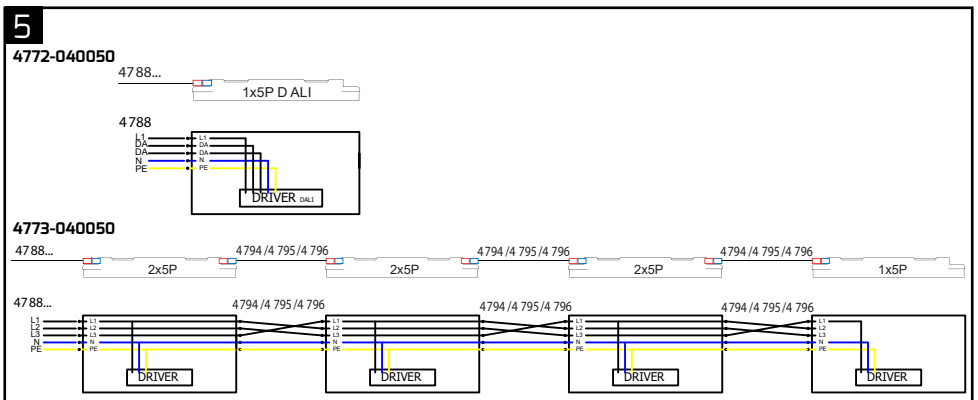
5

4772-040050

4788...

1x5P D ALI

4788

L1
DA
DA
N
PE

L1
DA
DA
N
PE

DRIVER DALI

4773-040050

4788...

2x5P

4794 /4 795 /4 796

2x5P

4794 /4 795 /4 796

2x5P

4794 /4 795 /4 796

1x5P

4788...

4794 /4 795 /4 796

4794 /4 795 /4 796

4794 /4 795 /4 796

L1
L2
L3
N
PE

L1
L2
L3
N
PE

DRIVER

L1
L2
L3
N
PE

DRIVER

L1
L2
L3
N
PE

DRIVER

L1
L2
L3
N
PE

DRIVER